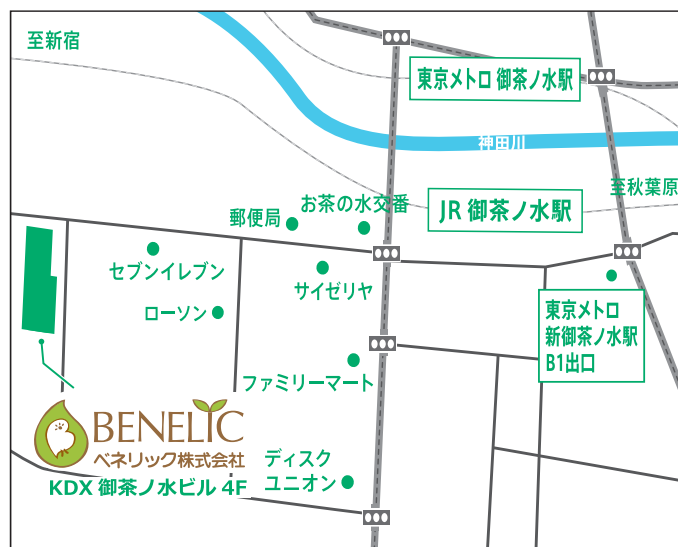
至新宿

東京メトロ 御茶ノ水駅

神田川

至秋葉原

お茶の水交番

郵便局

JR 御茶ノ水駅

セブンイレブン

サイゼリヤ

ローソン

東京メトロ
新御茶ノ水駅
B1出口

ファミリーマート

BENELIC
ベネリック株式会社

ディスク
ユニオン

KDX 御茶ノ水ビル 4F